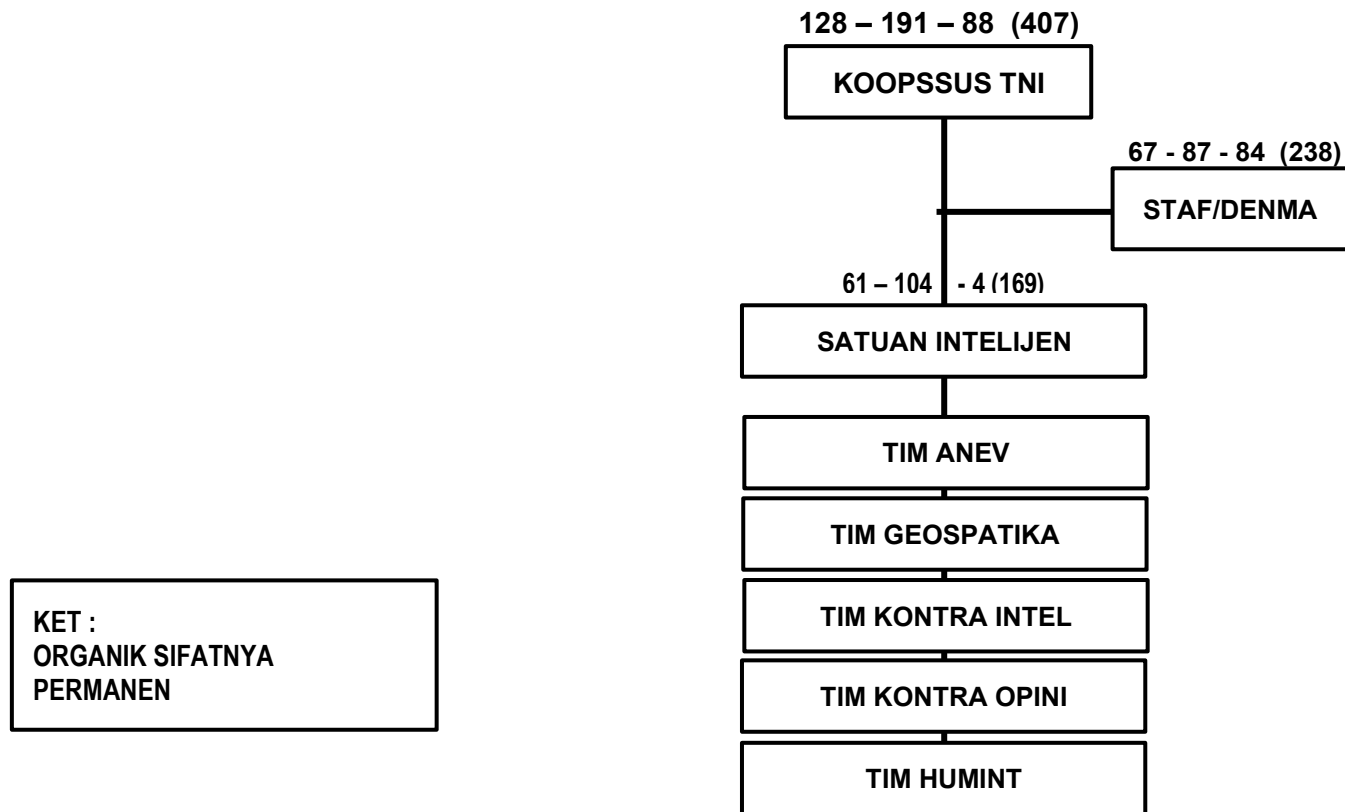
128 – 191 – 88 (407)

KOOPSSUS TNI

67 - 87 - 84 (238)

STAF/DENMA

61 – 104 - 4 (169)

SATUAN INTELIJEN

TIM ANEV

TIM GEOSPATIKA

TIM KONTRA INTEL

TIM KONTRA OPINI

TIM HUMINT

KET :
ORGANIK SIFATNYA PERMANEN